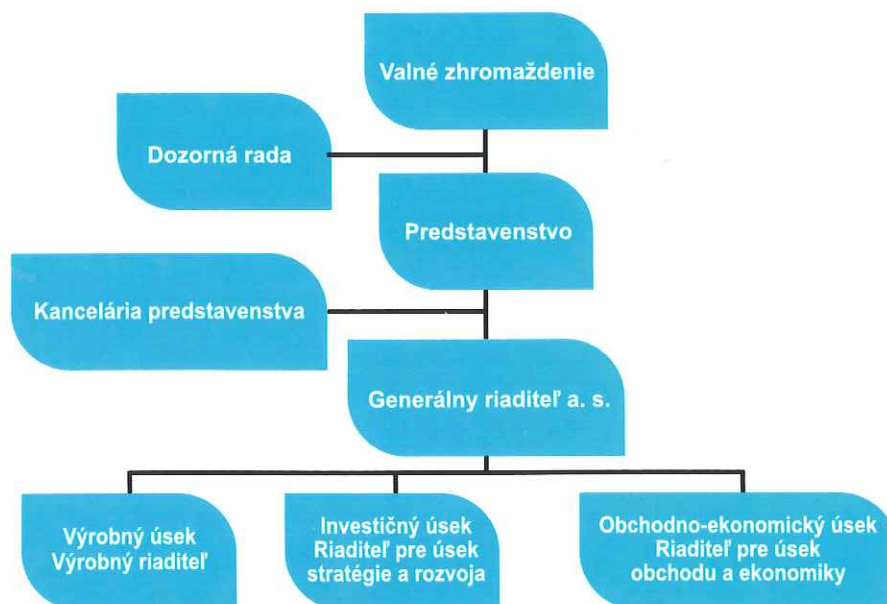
Valné zhromaždenie

Dozorná rada

Predstavenstvo

Kancelária predstavenstva

Generálny riaditeľ a. s.

Výrobný úsek
Výrobný riaditeľ

Investičný úsek
Riaditeľ pre úsek
stratégie a rozvoja

Obchodno-ekonomický úsek
Riaditeľ pre úsek
obchodu a ekonomiky